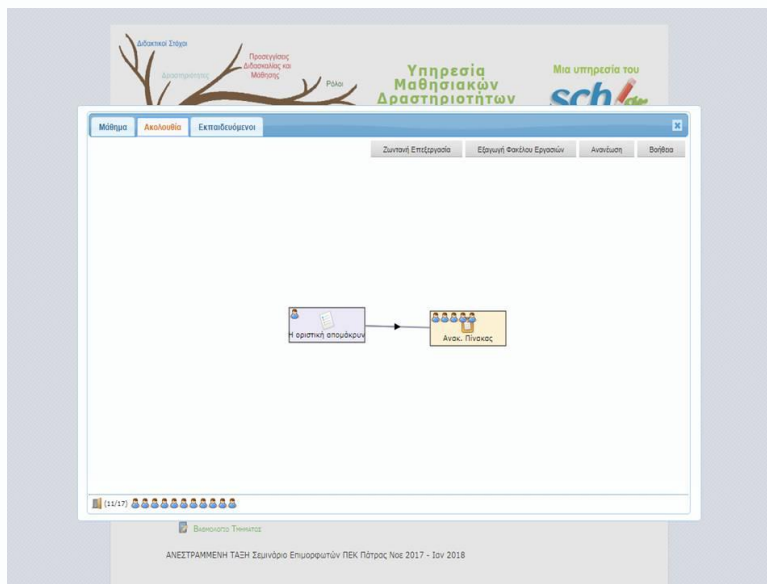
Διδακτικοί Στόχοι

Δραστηριότητες

Προσεγγίσεις Διδασκαλίας και Μάθησης

Ρόλοι

Υπηρεσία Μαθησιακών Δραστηριοτήτων

Μια υπηρεσία του

Μάθημα

Ακολουθία

Εκπαιδευόμενοι

Ζωντανή Επεξεργασία

Εξαγωγή Φακέλου Εργασιών

Ανανέωση

Βοήθεια

Η οριστική απομάκρυν

Ανακ. Πίνακας

(11/17)

Βαθμολόγιο Τμήματος

ΑΝΕΣΤΡΑΜΜΕΝΗ ΤΑΞΗ Σεμινάριο Επιμορφωτών ΠΕΚ Πάτρας Νοε 2017 - Ιαν 2018